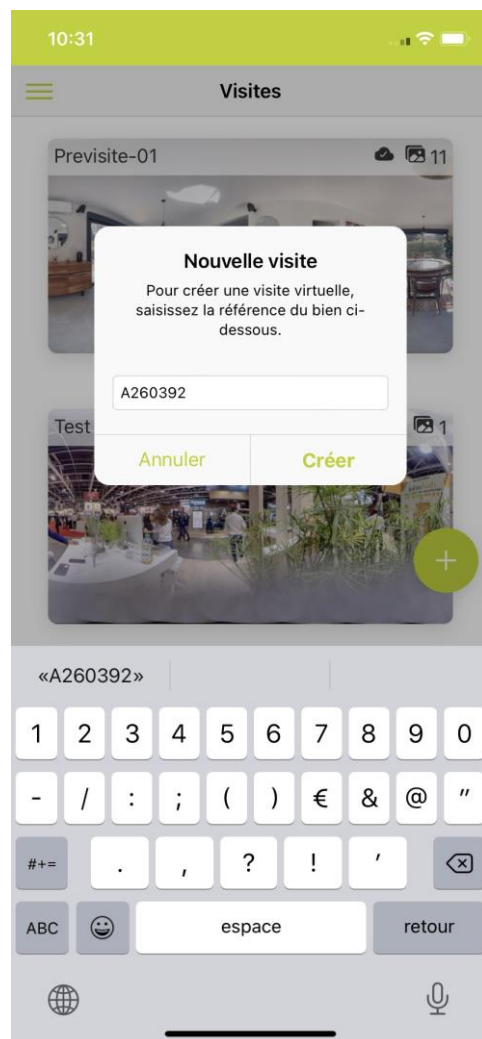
10:31

Visites

Previsite-01

11

Nouvelle visite

Pour créer une visite virtuelle, saisissez la référence du bien ci-dessous.

A260392

Test

1

Annuler

Créer

«A260392»

1 2 3 4 5 6 7 8 9 0

- / : ; ( ) € & @ "

#+= . , ? ! '

ABC

espace

retour